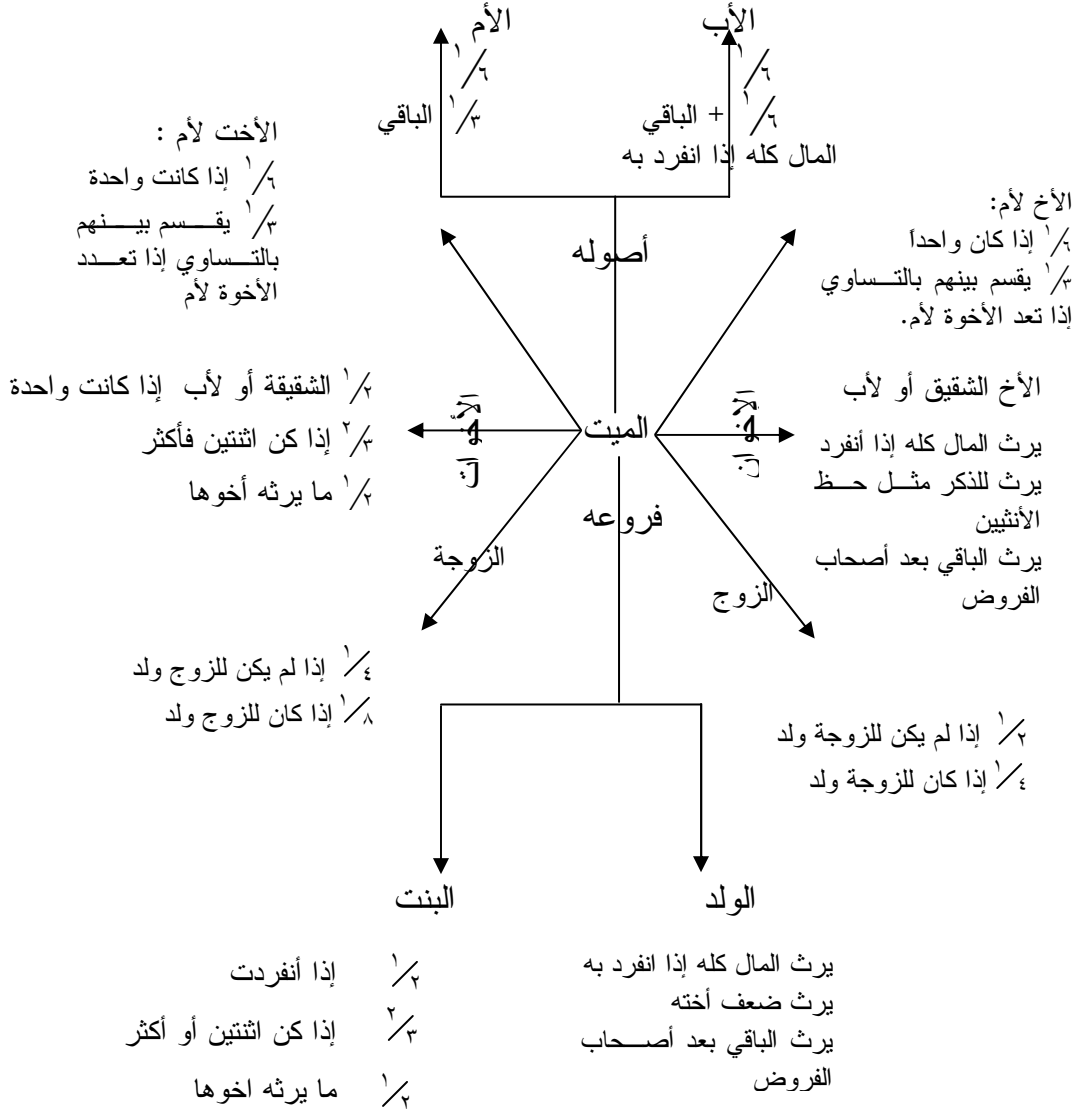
الأم
$\frac{1}{6}$
$\frac{1}{3}$ الباقي

الأب
$\frac{1}{6}$
$\frac{1}{6}$ + الباقي
المال كله إذا انفرد به

الأخت لأم :
$\frac{1}{6}$ إذا كانت واحدة
$\frac{1}{3}$ يقسم بينهم بالتساوي إذا تعدد الأخوة لأم

الأخ لأم:
$\frac{1}{6}$ إذا كان واحداً
$\frac{1}{3}$ يقسم بينهم بالتساوي إذا تعد الأخوة لأم.

أصوله

$\frac{1}{2}$ الشقيقة أو لأب إذا كانت واحدة
$\frac{2}{3}$ إذا كن اثنتين فأكثر
$\frac{1}{2}$ ما يرثه أخوها

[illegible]

الميت

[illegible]

الأخ الشقيق أو لأب
يرث المال كله إذا أنفرد
يرث للذكر مثل حظ الأنثيين
يرث الباقي بعد أصحاب الفروض

فروعه

الزوجة

الزوج

$\frac{1}{4}$ إذا لم يكن للزوج ولد
$\frac{1}{8}$ إذا كان للزوج ولد

$\frac{1}{2}$ إذا لم يكن للزوجة ولد
$\frac{1}{4}$ إذا كان للزوجة ولد

البنت
$\frac{1}{2}$ إذا أنفردت
$\frac{2}{3}$ إذا كن اثنتين أو أكثر
$\frac{1}{2}$ ما يرثه اخوها

الولد
يرث المال كله إذا انفرد به
يرث ضعف أخته
يرث الباقي بعد أصحاب الفروض